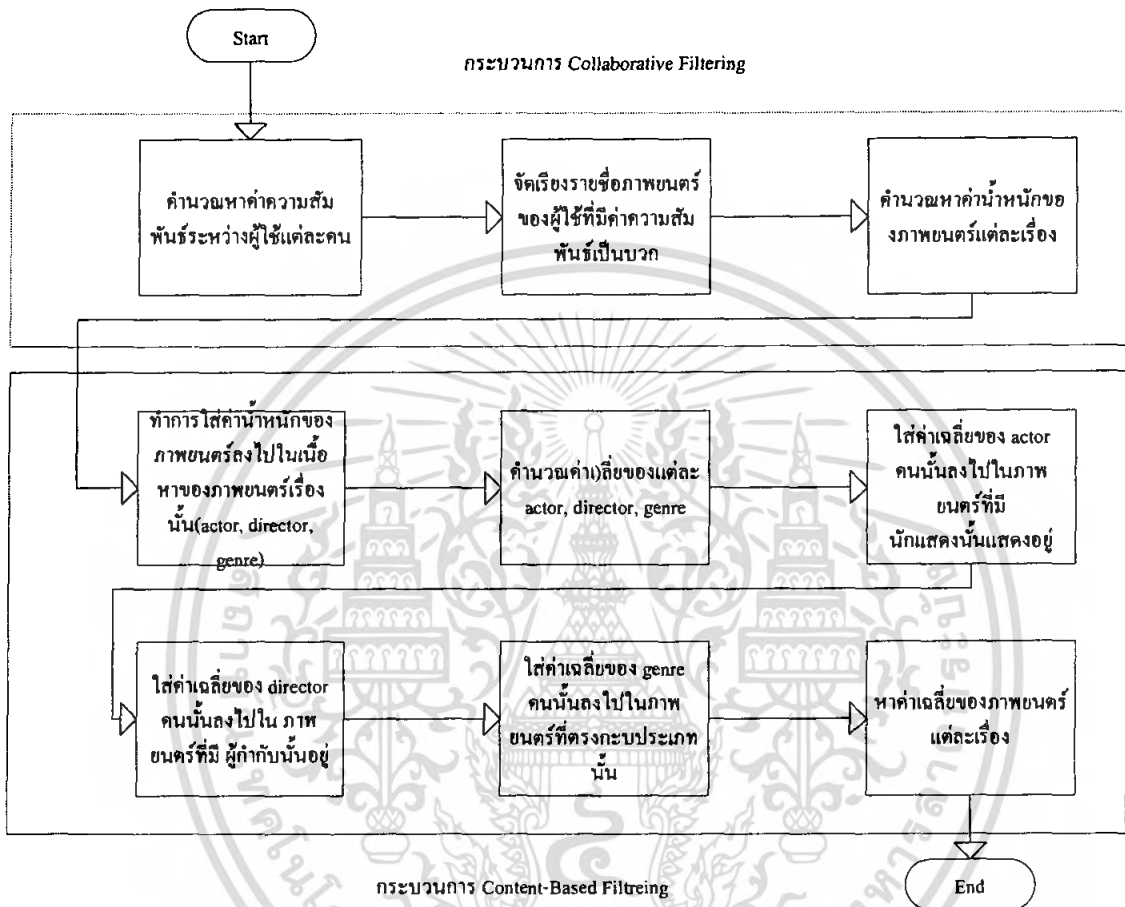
Start

กระบวนการ Collaborative Filtering

คำนวณหาค่าความสัมพันธ์ระหว่างผู้ใช้แต่ละคน

จัดเรียงรายชื่อภาพยนตร์ของผู้ใช้ที่มีค่าความสัมพันธ์เป็นบวก

คำนวณหาค่าน้ำหนักของภาพยนตร์แต่ละเรื่อง

ทำการใส่ค่าน้ำหนักของภาพยนตร์ลงไปในเนื้อหาของภาพยนตร์เรื่องนั้น(actor, director, genre)

คำนวณค่าเฉลี่ยของแต่ละ actor, director, genre

ใส่ค่าเฉลี่ยของ actor คนนั้นลงไปในภาพยนตร์ที่มีนักแสดงนั้นแสดงอยู่

ใส่ค่าเฉลี่ยของ director คนนั้นลงไปใน ภาพยนตร์ที่มี ผู้กำกับนั้นอยู่

ใส่ค่าเฉลี่ยของ genre คนนั้นลงไปในภาพยนตร์ที่ตรงกะบประเภทนั้น

หาค่าเฉลี่ยของภาพยนตร์แต่ละเรื่อง

กระบวนการ Content-Based Filtreing

End